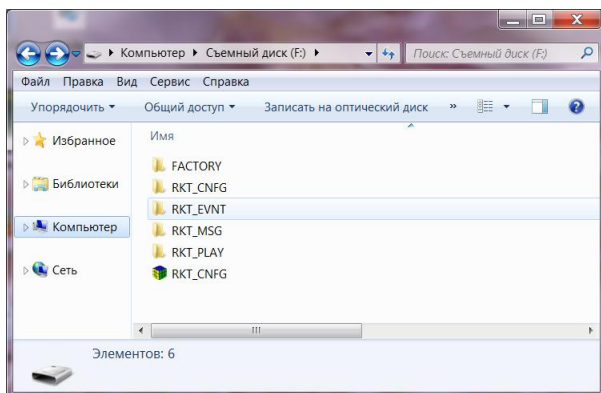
▸ Компьютер ▸ Съемный диск (F:) ▸

Поиск: Съемный диск (F:)

Файл Правка Вид Сервис Справка

Упорядочить ▾ Общий доступ ▾ Записать на оптический диск »

Избранное

Библиотеки

Компьютер

Сеть

Имя

FACTORY
RKT_CNFG
RKT_EVNT
RKT_MSG
RKT_PLAY
RKT_CNFG

Элементов: 6